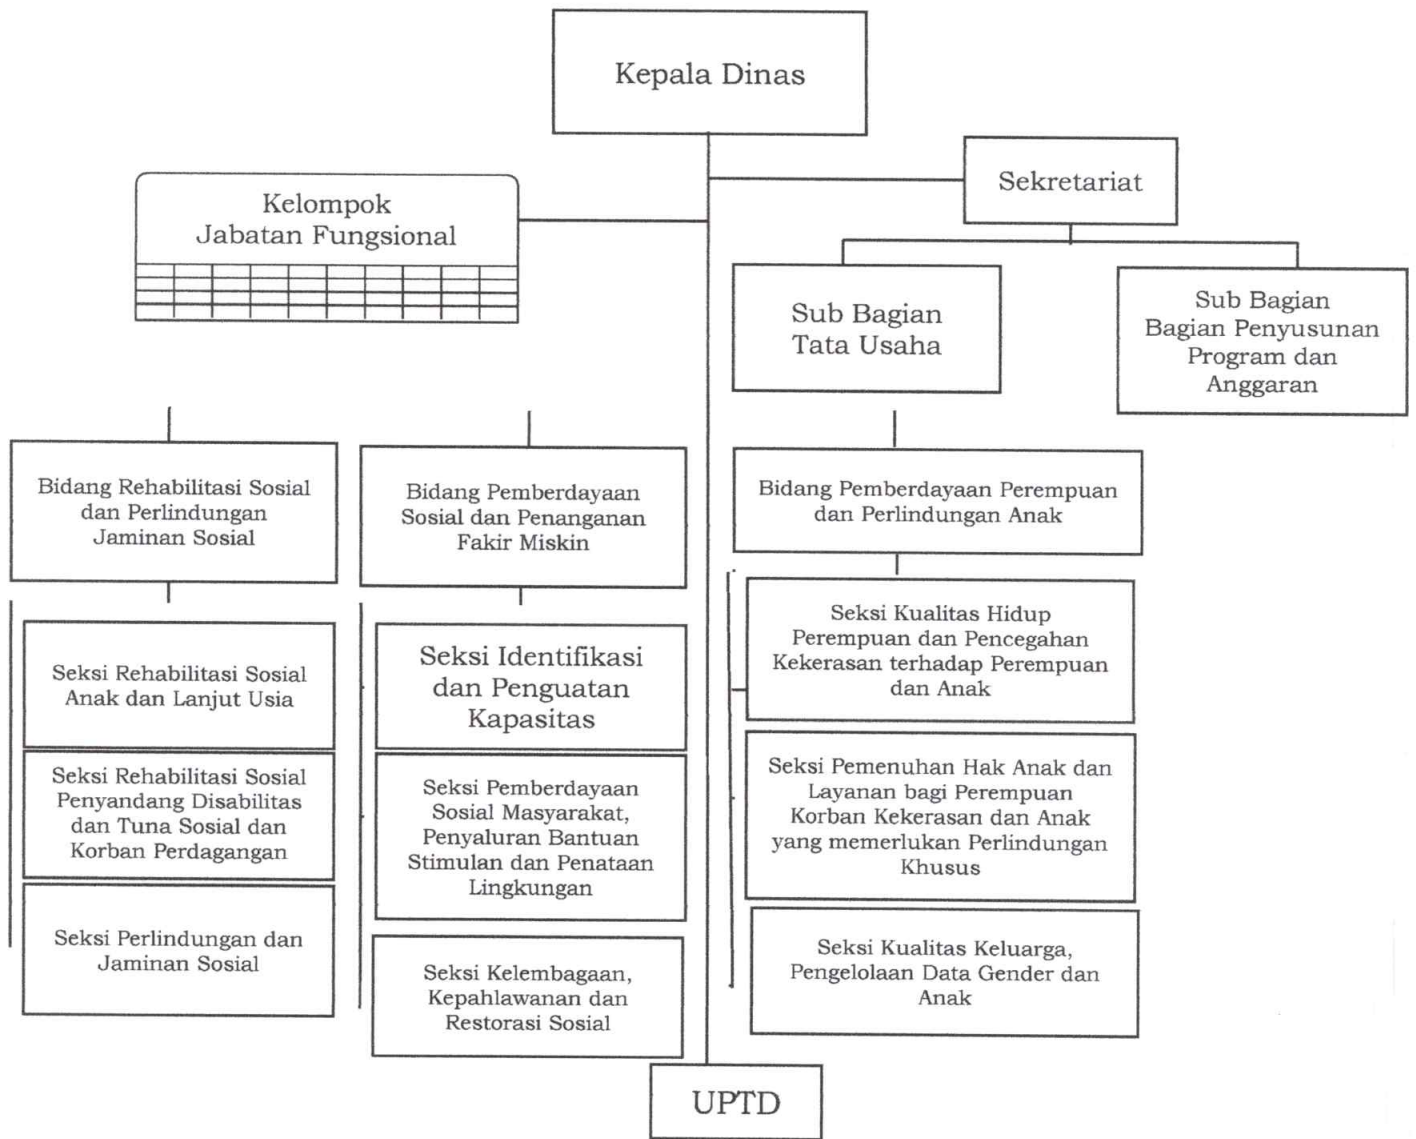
Kepala Dinas

Sekretariat

Kelompok Jabatan Fungsional

Sub Bagian Tata Usaha

Sub Bagian Bagian Penyusunan Program dan Anggaran

Bidang Rehabilitasi Sosial dan Perlindungan Jaminan Sosial

Seksi Rehabilitasi Sosial Anak dan Lanjut Usia

Seksi Rehabilitasi Sosial Penyandang Disabilitas dan Tuna Sosial dan Korban Perdagangan

Seksi Perlindungan dan Jaminan Sosial

Bidang Pemberdayaan Sosial dan Penanganan Fakir Miskin

Seksi Identifikasi dan Penguatan Kapasitas

Seksi Pemberdayaan Sosial Masyarakat, Penyaluran Bantuan Stimulan dan Penataan Lingkungan

Seksi Kelembagaan, Kepahlawanan dan Restorasi Sosial

Bidang Pemberdayaan Perempuan dan Perlindungan Anak

Seksi Kualitas Hidup Perempuan dan Pencegahan Kekerasan terhadap Perempuan dan Anak

Seksi Pemenuhan Hak Anak dan Layanan bagi Perempuan Korban Kekerasan dan Anak yang memerlukan Perlindungan Khusus

Seksi Kualitas Keluarga, Pengelolaan Data Gender dan Anak

UPTD